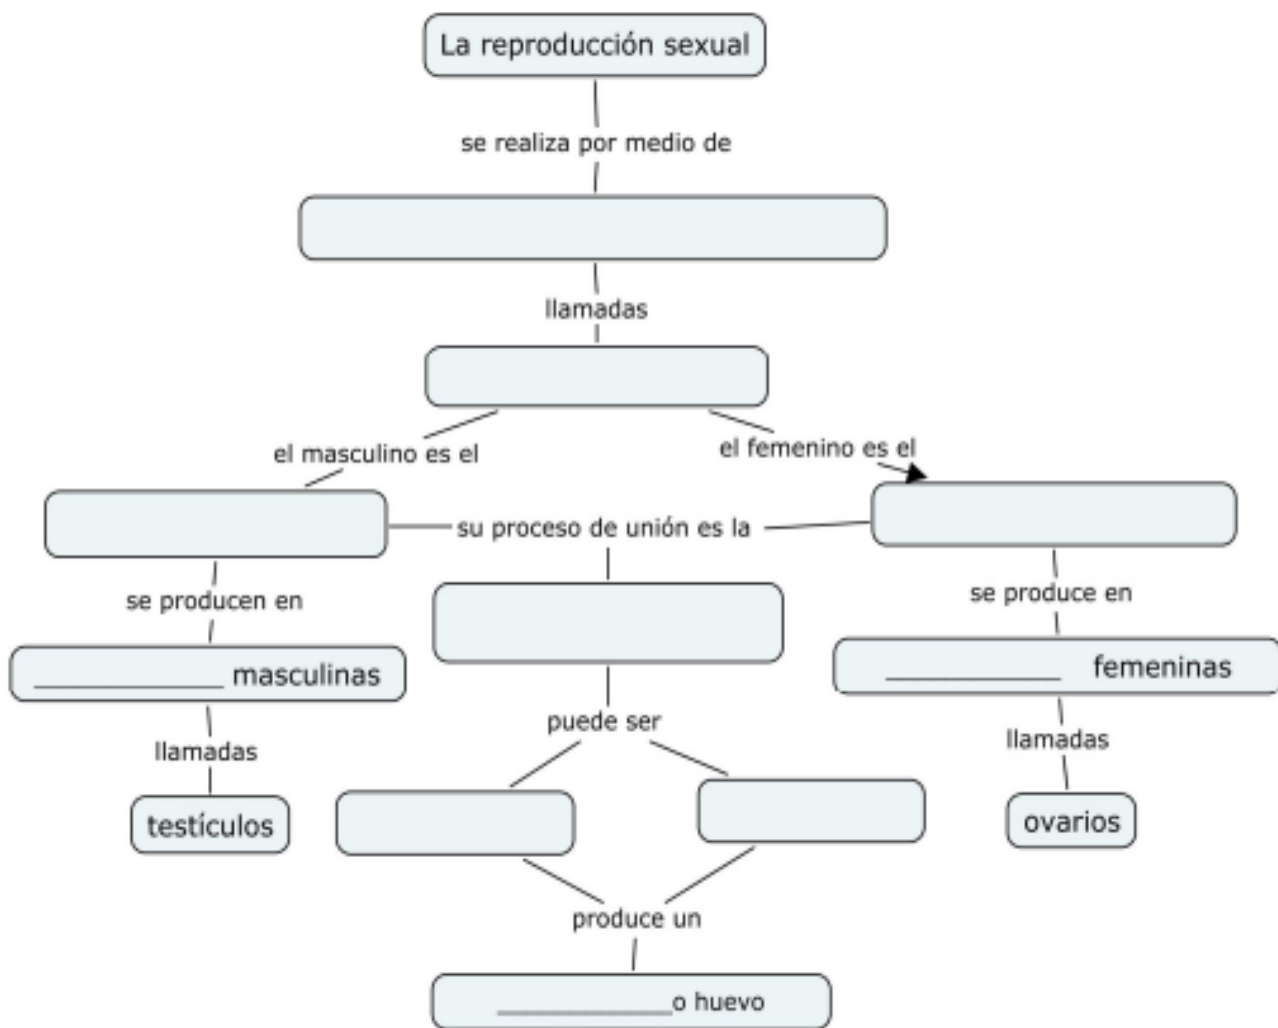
La reproducción sexual

se realiza por medio de

llamadas

el masculino es el

el femenino es el

su proceso de unión es la

se producen en

se produce en

_____________ masculinas

_____________ femeninas

llamadas

llamadas

testículos

ovarios

puede ser

produce un

___________o huevo